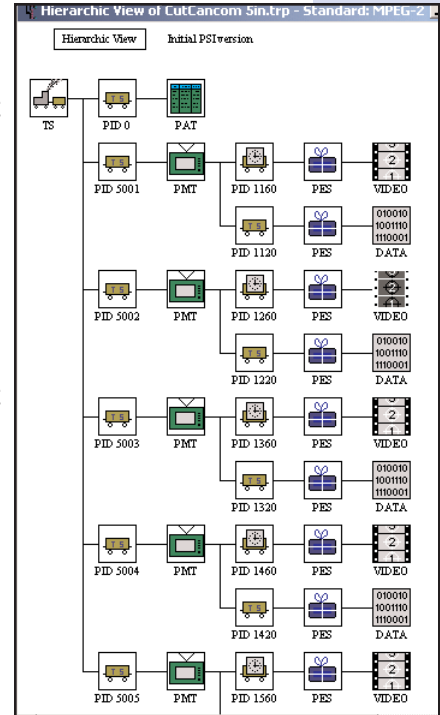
Hierarchic View of CutCancom 5in.trp - Standard: MPEG-2

Hierarchic View
Initial PSI version

TS
PID 0
PAT

PID 5001
PMT
PID 1160
PES
VIDEO
PID 1120
PES
DATA

PID 5002
PMT
PID 1260
PES
VIDEO
PID 1220
PES
DATA

PID 5003
PMT
PID 1360
PES
VIDEO
PID 1320
PES
DATA

PID 5004
PMT
PID 1460
PES
VIDEO
PID 1420
PES
DATA

PID 5005
PMT
PID 1560
PES
VIDEO